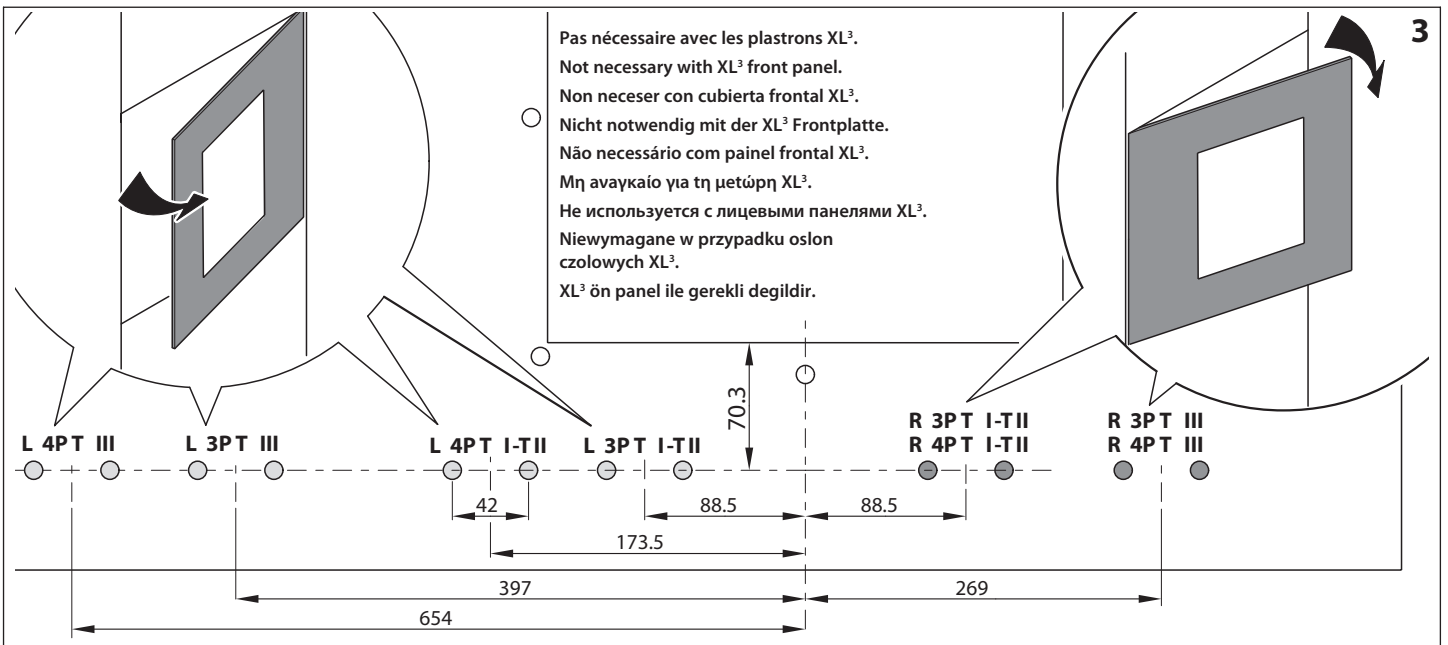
3

Pas nécessaire avec les plastrons XL$^3$.
Not necessary with XL$^3$ front panel.
Non neceser con cubierta frontal XL$^3$.
Nicht notwendig mit der XL$^3$ Frontplatte.
Não necessário com painel frontal XL$^3$.
Μη αναγκαίο για τη μετώρη XL$^3$.
Не используется с лицевыми панелями XL$^3$.
Niewymagane w przypadku oslon czolowych XL$^3$.
XL$^3$ ön panel ile gerekli degildir.

70.3

L 4P T III
L 3P T III
L 4P T I-T II
L 3P T I-T II
R 3P T I-T II
R 4P T I-T II
R 3P T III
R 4P T III

42
88.5
88.5
173.5
397
269
654